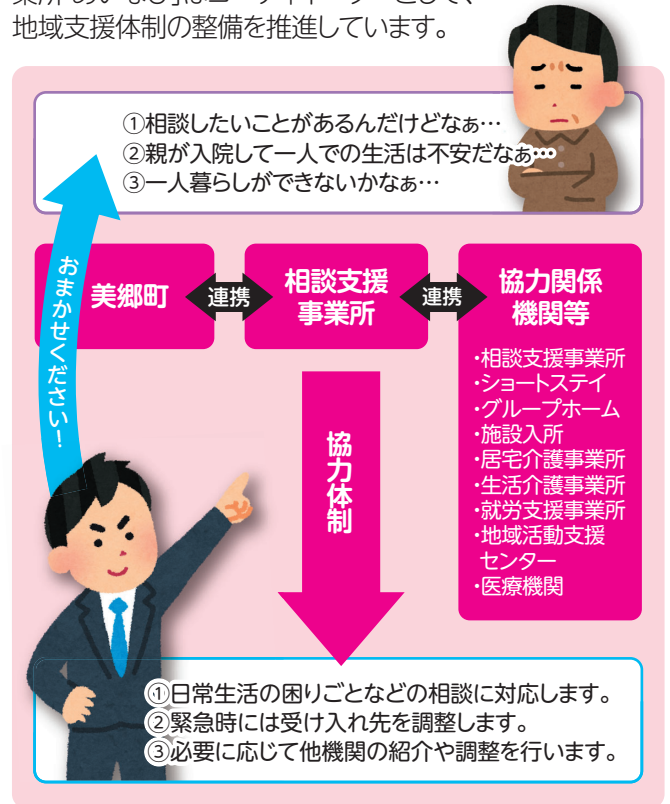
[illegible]
地域支援体制の整備を推進しています。

①相談したいことがあるんだけどなぁ…
②親が入院して一人での生活は不安だなぁ…
③一人暮らしができないかなぁ…

おまかせください!

美郷町

連携

相談支援事業所

連携

協力関係機関等

・相談支援事業所
・ショートステイ
・グループホーム
・施設入所
・居宅介護事業所
・生活介護事業所
・就労支援事業所
・地域活動支援センター
・医療機関

協力体制

①日常生活の困りごとなどの相談に対応します。
②緊急時には受け入れ先を調整します。
③必要に応じて他機関の紹介や調整を行います。